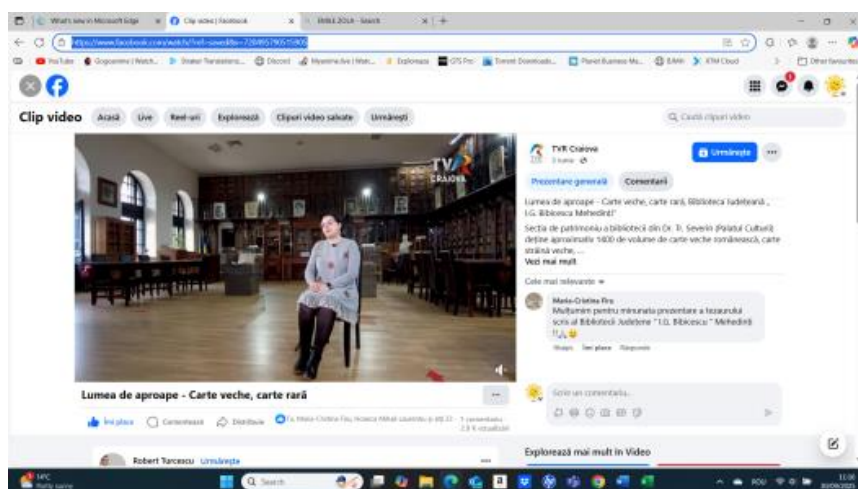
What's new in Microsoft Edge
Clip video | Facebook
BIBLIA 2018 - Search

https://www.facebook.com/watch/?ref=saved&v=728495790511906

YouTube
Gogoanime | Watch...
Stoner Translations...
Discord
Mjeeninedive | Watc...
Explorează
GTS Pro
Torrent Downloads...
Planet Business Ma...
EMAN
KTM Cloud
Other favorites

Clip video
Acasă
Live
Reel-uri
Explorează
Clipuri video salvate
Urmărești
Caută clipuri video

TVR
CRAIOVA

TVR Craiova
3 iunie
Urmărește

Prezentare generală
Comentarii

Lumea de aproape - Carte veche, carte rară, Biblioteca Județeană „ I.G. Bibicescu Mehedinți"

Secția de patrimoniu a bibliotecii din Dr. Tr. Severin (Palatul Culturii) deține aproximativ 1400 de volume de carte veche românească, carte străină veche, ...
Vezi mai mult

Cele mai relevante

Maria-Cristina Firu
Mulțumim pentru minunata prezentare a tezaurului scris al Bibliotecii Județene " I.G. Bibicescu " Mehedinți !!🙏😀
Îmi place
Răspunde

Lumea de aproape - Carte veche, carte rară
Îmi place
Comentează
Distribuie
Tu, Maria-Cristina Firu, Hoanca Mihail și alți 33
1 comentariu
2,9 k vizualizări

Scrie un comentariu...

Robert Tarcescu
Urmărește

Explorează mai mult în Video

14°C
Parțial însorit
Search
ROU
11:00
30/06/2023